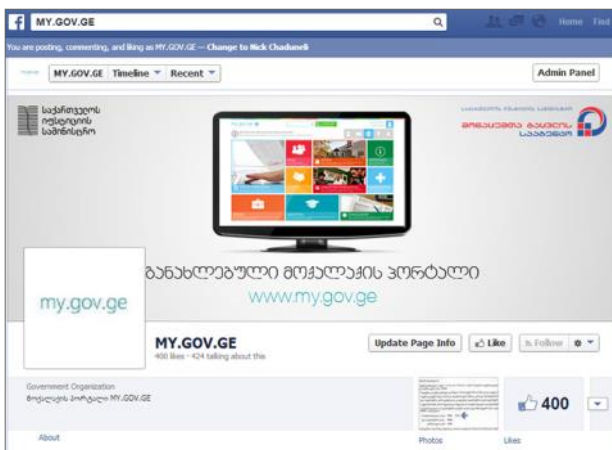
MY.GOV.GE

Home Find

You are posting, commenting, and liking as MY.GOV.GE — Change to Nick Chaduneli

MY.GOV.GE Timeline Recent

Admin Panel

საქართველოს იუსტიციის სამინისტრო

იუსტიციის სახლი

მონაცემთა გაცვლის სააგენტო

განახლებული მოქალაქის პორტალი

www.my.gov.ge

my.gov.ge

MY.GOV.GE

400 likes · 424 talking about this

Update Page Info

Like

Follow

Government Organization

მოქალაქის პორტალი MY.GOV.GE

400

About

Photos

Likes